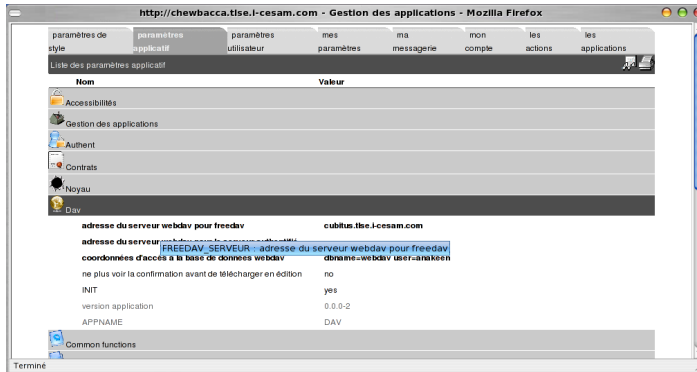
http://chewbacca.tlse.i-cesam.com - Gestion des applications - Mozilla Firefox

paramètres de style | paramètres applicatif | paramètres utilisateur | mes paramètres | ma messagerie | mon compte | les actions | les applications

Liste des paramètres applicatif

| Nom | Valeur |
|---|---|
| Accessibilités | |
| Gestion des applications | |
| Authent | |
| Contrats | |
| Noyau | |
| Dav | |
| adresse du serveur webdav pour freedav | cubitus.tlse.i-cesam.com |
| adresse du serveur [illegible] | |
| coordonnées d'accès à la base de données webdav | dbname=webdav user=anakeen |
| ne plus voir la confirmation avant de télécharger en édition | no |
| INIT | yes |
| version application | 0.0.0-2 |
| APPNAME | DAV |
| Common functions | |

FREEDAV_SERVEUR : adresse du serveur webdav pour freedav

Terminé